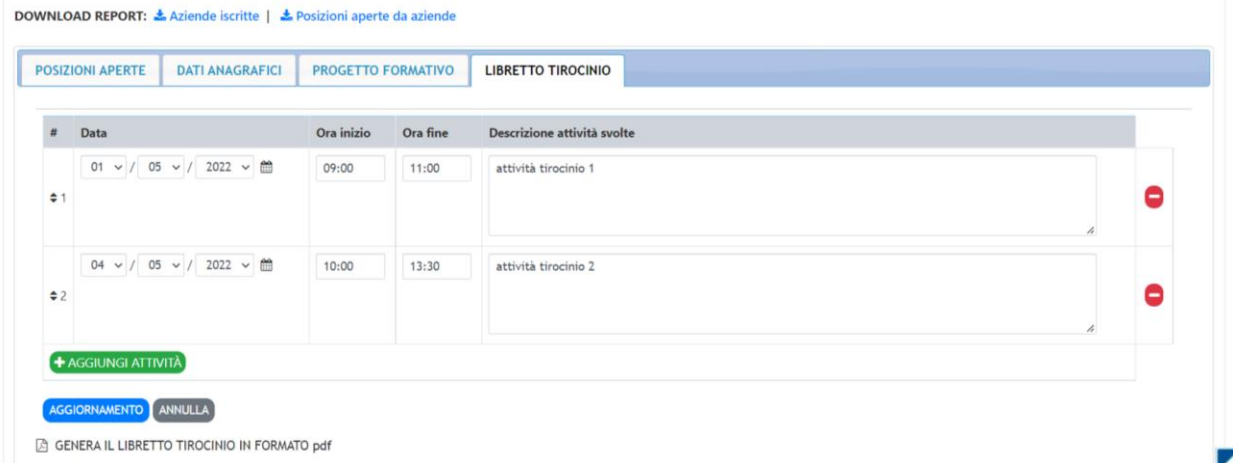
DOWNLOAD REPORT: Aziende iscritte | Posizioni aperte da aziende

POSIZIONI APERTE | DATI ANAGRAFICI | PROGETTO FORMATIVO | LIBRETTO TIROCINIO

| # | Data | Ora inizio | Ora fine | Descrizione attività svolte |
|---|---|---|---|---|
| 1 | 01 / 05 / 2022 | 09:00 | 11:00 | attività tirocinio 1 |
| 2 | 04 / 05 / 2022 | 10:00 | 13:30 | attività tirocinio 2 |

AGGIUNGI ATTIVITÀ

AGGIORNAMENTO ANNULLA

GENERA IL LIBRETTO TIROCINIO IN FORMATO pdf